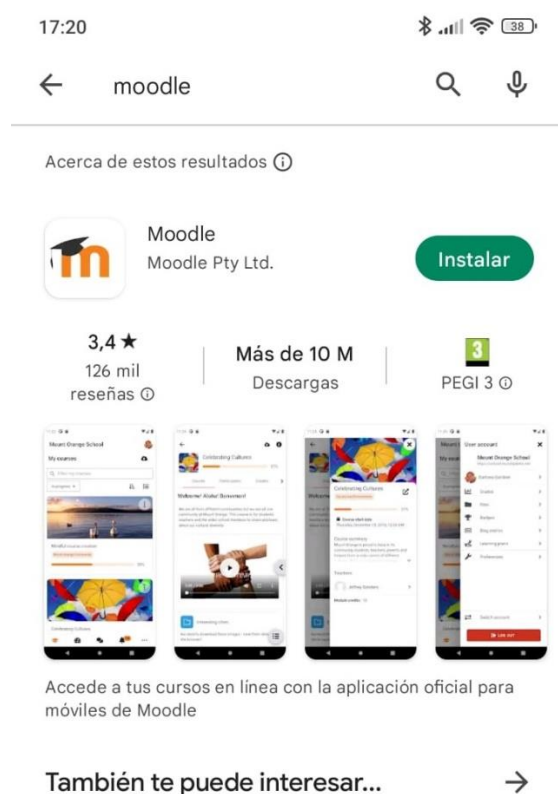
17:20

38

moodle

Acerca de estos resultados ⓘ

Moodle
Moodle Pty Ltd.

Instalar

3,4 ★
126 mil reseñas ⓘ

Más de 10 M
Descargas

3
PEGI 3 ⓘ

Mount Orange School
My courses

Celebrating Cultures

Welcome! Global Movement

Celebrating Cultures

User account
Mount Orange School

Accede a tus cursos en línea con la aplicación oficial para móviles de Moodle

También te puede interesar... →